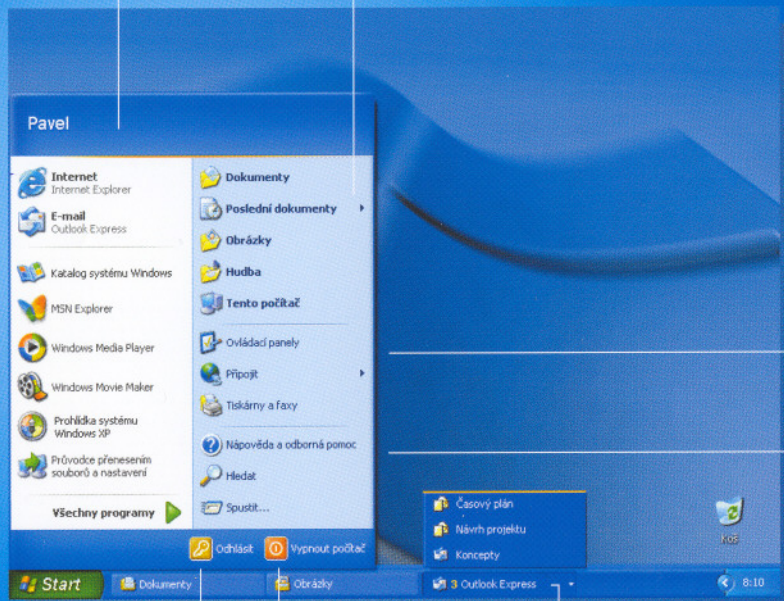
Pavel

Internet
Internet Explorer

E-mail
Outlook Express

Katalog systému Windows

MSN Explorer

Windows Media Player

Windows Movie Maker

Prohlídka systému Windows XP

Průvodce přenesením souborů a nastavení

Všechny programy

Dokumenty

Poslední dokumenty

Obrázky

Hudba

Tento počítač

Ovládací panely

Připojit

Tiskárny a faxy

Nápověda a odborná pomoc

Hledat

Spustit...

Odhlásit

Vypnout počítač

Časový plán

Návrh projektu

Koncepty

Koš

Start

Dokumenty

Obrázky

3 Outlook Express

8:10